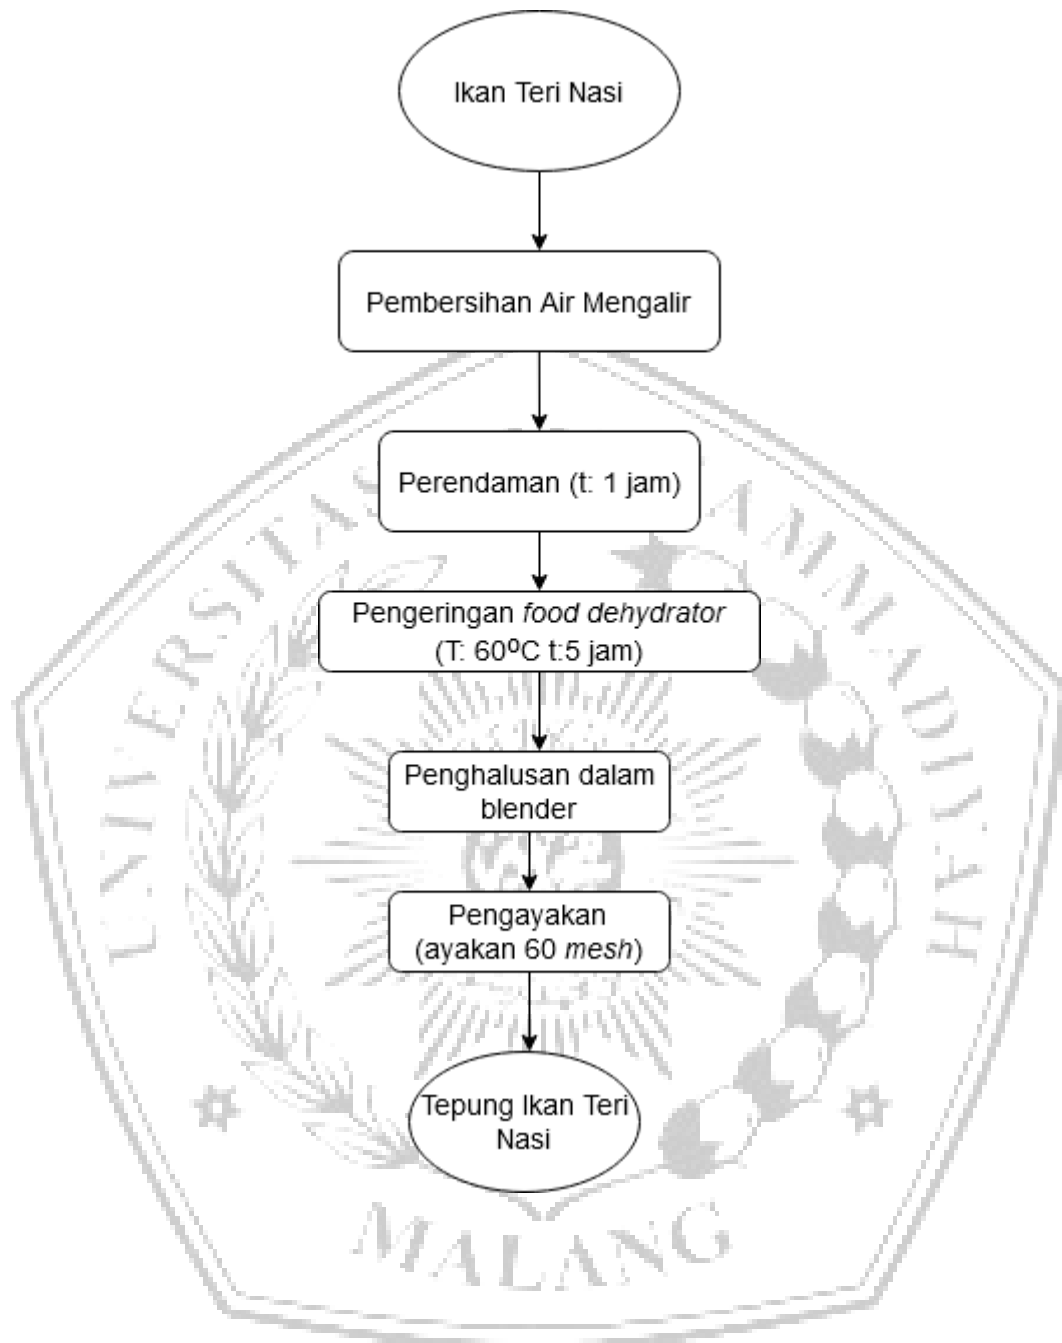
Ikan Teri Nasi

Pembersihan Air Mengalir

Perendaman (t: 1 jam)

Pengeringan *food dehydrator* (T: 60$^{o}$C t:5 jam)

Penghalusan dalam blender

Pengayakan (ayakan 60 *mesh*)

Tepung Ikan Teri Nasi

UNIVERSITAS MUHAMMADIYAH MALANG